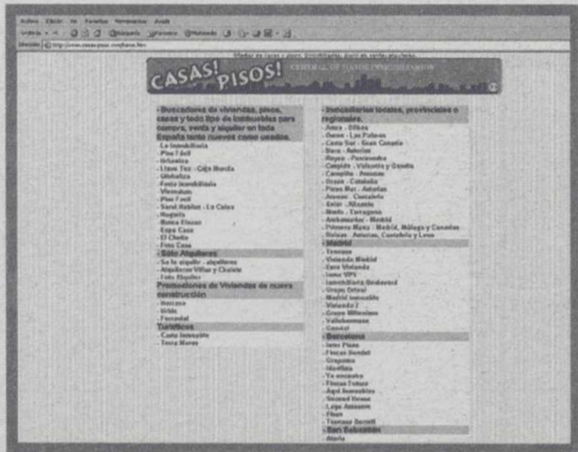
Archivo Edición Ver Favoritos Herramientas Ayuda

Atrás Búsqueda Favoritos Multimedia

Dirección http://www.casaspisos.com/home.htm

CASAS! PISOS!

- Buscadores de viviendas, pisos, casas y todo tipo de inmuebles para compra, venta y alquiler en toda España tanto nuevos como usados.
- La Inmobiliaria
- Piso Fácil
- Grisalco
- Llave Fax - Cajamurcia
- Globaliza
- Fotoinmobiliaria
- Viviendum
- Piso Fácil
- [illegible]
- Bogaris
- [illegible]
- Expo Casa
- El Chollo
- Foto Casa

- Sólo Alquileres
- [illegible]
- Alquileres Villas y Chalets
- Foto Alquiler

Promociones de Viviendas de nueva construcción
- Inmopro
- Urbis
- Fercodal

Turísticos
- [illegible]
- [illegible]

- Inmobiliarias locales, provinciales o regionales.
- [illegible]
- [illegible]
- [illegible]
- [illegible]
- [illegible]
- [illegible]
- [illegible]
- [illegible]
- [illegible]
- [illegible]
- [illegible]
- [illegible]
- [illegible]
- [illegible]
- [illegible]
- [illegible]

- Madrid
- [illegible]
- Vivienda Madrid
- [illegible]
- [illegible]
- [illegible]
- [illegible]
- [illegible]
- Madrid Inmueble
- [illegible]
- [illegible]
- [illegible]
- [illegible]

- Barcelona
- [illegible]
- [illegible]
- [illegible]
- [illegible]
- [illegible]
- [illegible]
- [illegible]
- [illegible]
- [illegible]
- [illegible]
- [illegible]

- San Sebastián
- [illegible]